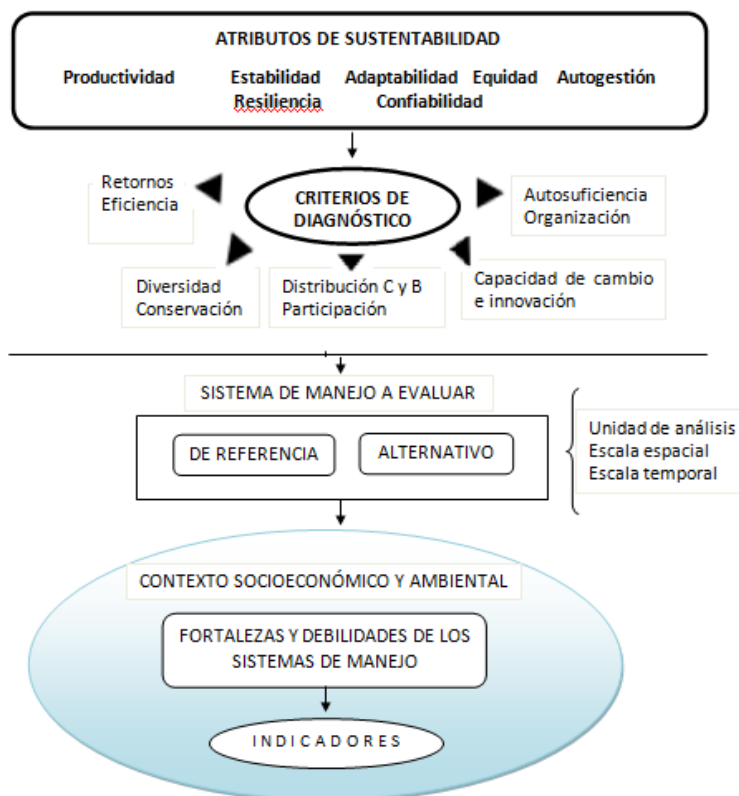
ATRIBUTOS DE SUSTENTABILIDAD

Productividad Estabilidad Adaptabilidad Equidad Autogestión
Resiliencia Confiabilidad

Retornos
Eficiencia

CRITERIOS DE DIAGNÓSTICO

Autosuficiencia
Organización

Diversidad
Conservación

Distribución C y B
Participación

Capacidad de cambio e innovación

SISTEMA DE MANEJO A EVALUAR

DE REFERENCIA

ALTERNATIVO

Unidad de análisis
Escala espacial
Escala temporal

CONTEXTO SOCIOECONÓMICO Y AMBIENTAL

FORTALEZAS Y DEBILIDADES DE LOS SISTEMAS DE MANEJO

INDICADORES